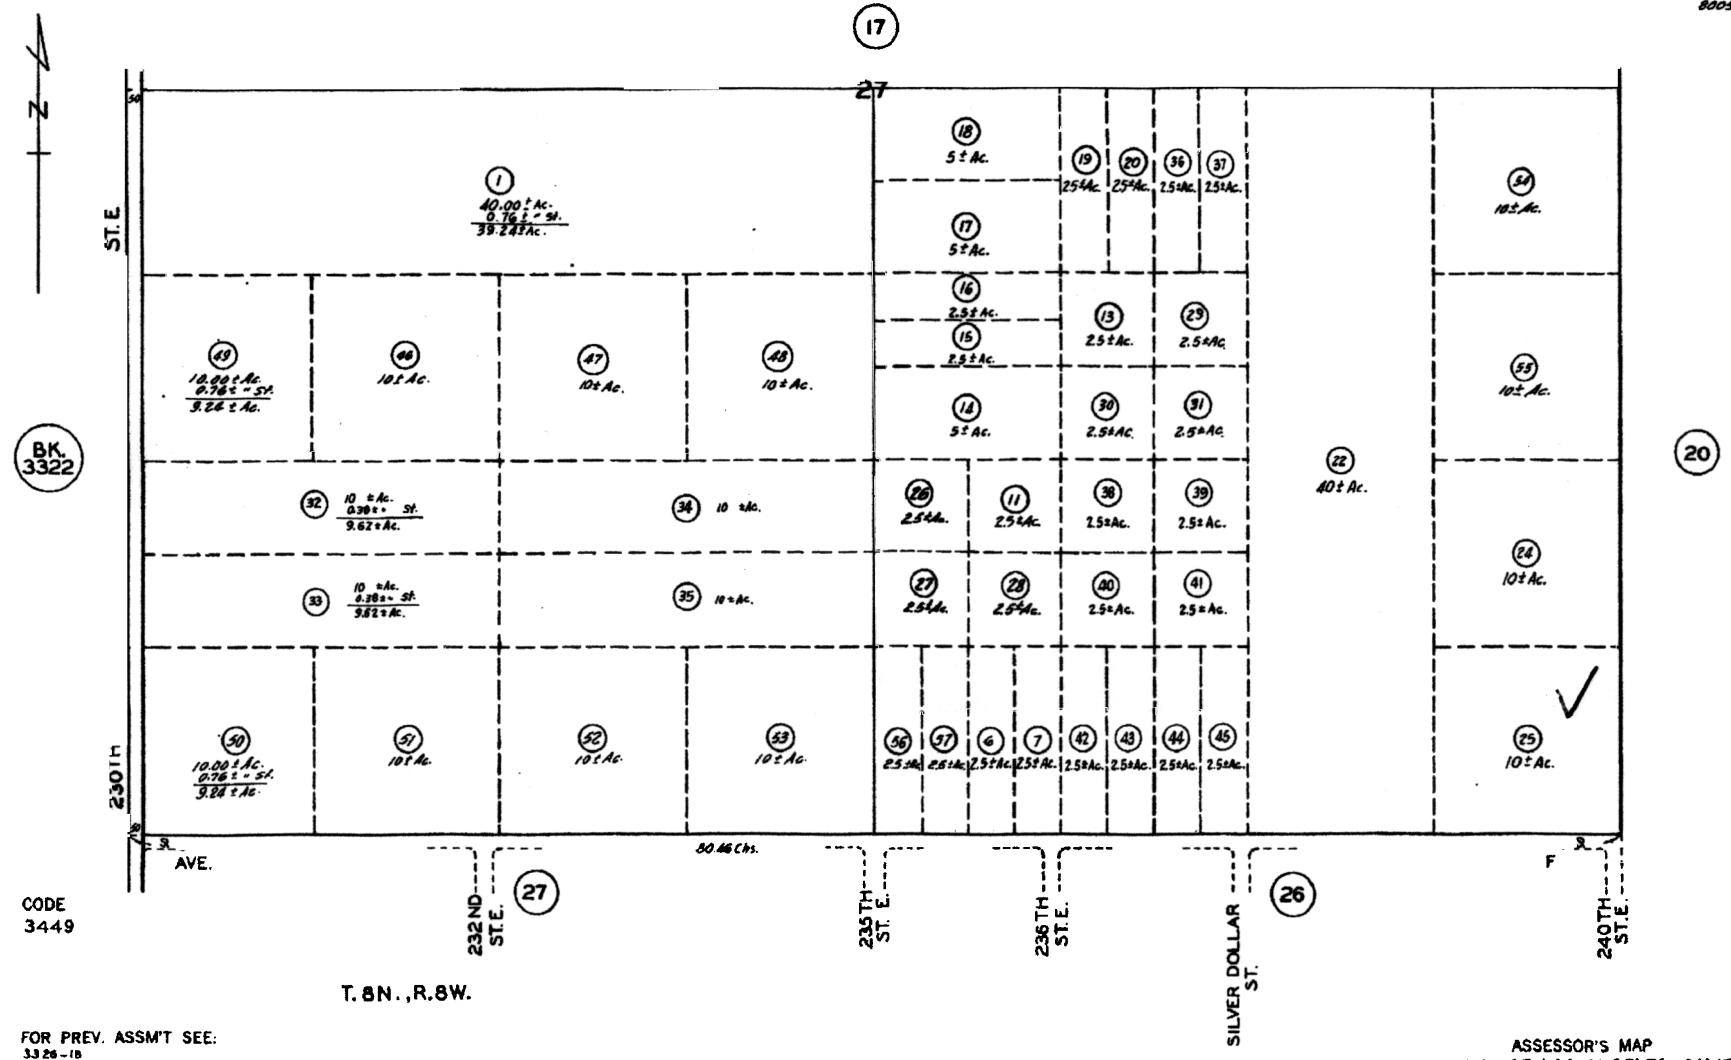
8005

(17)

N

27

50

ST. E

230TH

1
40.00± Ac.
0.76± - St.
39.24± Ac.

18
5± Ac.

17
5± Ac.

16
2.5± Ac.

15
2.5± Ac.

14
5± Ac.

19
2.5± Ac.

20
2.5± Ac.

36
2.5± Ac.

37
2.5± Ac.

13
2.5± Ac.

29
2.5± Ac.

30
2.5± Ac.

31
2.5± Ac.

54
10± Ac.

55
10± Ac.

49
10.00± Ac.
0.76± - St.
9.24± Ac.

46
10± Ac.

47
10± Ac.

48
10± Ac.

BK.
3322

22
40± Ac.

20

32
10 ± Ac.
0.38± - St.
9.62± Ac.

34
10 ± Ac.

26
2.5± Ac.

11
2.5± Ac.

38
2.5± Ac.

39
2.5± Ac.

24
10± Ac.

33
10 ± Ac.
0.38± - St.
9.62± Ac.

35
10 ± Ac.

27
2.5± Ac.

28
2.5± Ac.

40
2.5± Ac.

41
2.5± Ac.

50
10.00± Ac.
0.76± - St.
9.24± Ac.

51
10± Ac.

52
10± Ac.

53
10± Ac.

56
2.5± Ac.

57
2.5± Ac.

6
2.5± Ac.

7
2.5± Ac.

42
2.5± Ac.

43
2.5± Ac.

44
2.5± Ac.

45
2.5± Ac.

25
10± Ac.

50

AVE.

80.46 Chs.

F

CODE
3449

232ND ST. E.

(27)

235TH ST. E.

236TH ST. E.

SILVER DOLLAR ST.

(26)

240TH ST. E.

T. 8N., R.8W.

FOR PREV. ASSM'T SEE:
3328-18

ASSESSOR'S MAP